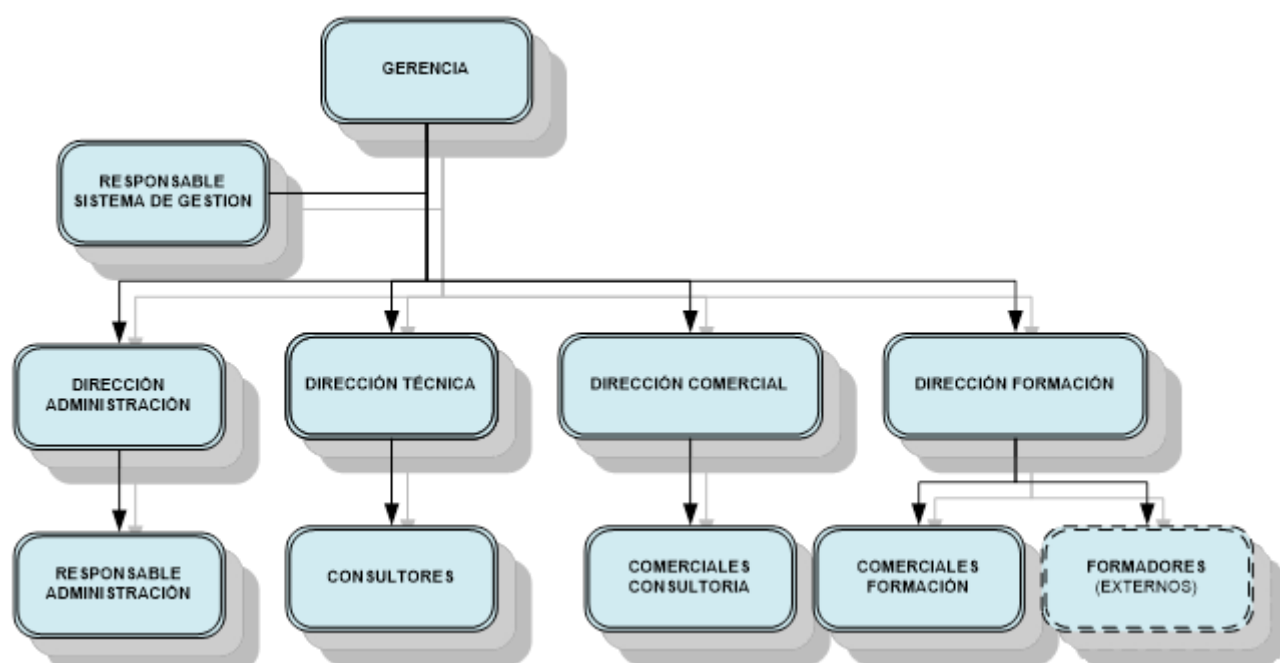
GERENCIA

RESPONSABLE SISTEMA DE GESTION

DIRECCIÓN ADMINISTRACIÓN

DIRECCIÓN TÉCNICA

DIRECCIÓN COMERCIAL

DIRECCIÓN FORMACIÓN

RESPONSABLE ADMINISTRACIÓN

CONSULTORES

COMERCIALES CONSULTORIA

COMERCIALES FORMACIÓN

FORMADORES (EXTERNOS)